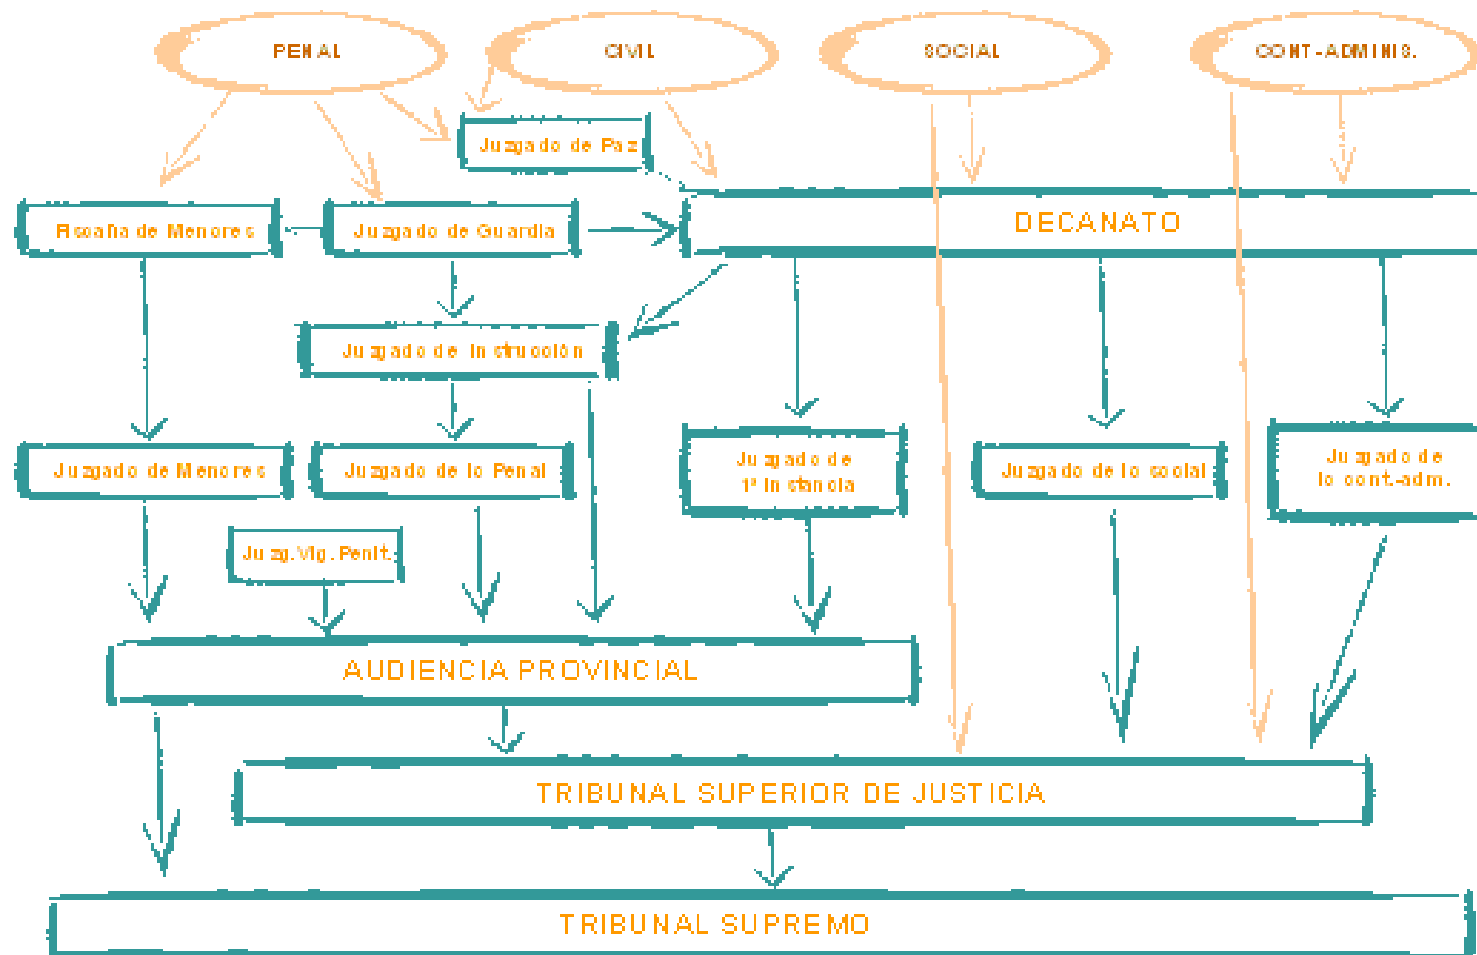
PENAL

CIVIL

SOCIAL

CONT-ADMINIS.

Juzgado de Paz

Fiscalía de Menores

Juzgado de Guardia

DECANATO

Juzgado de Instrucción

Juzgado de Menores

Juzgado de lo Penal

Juzgado de 1ª Instancia

Juzgado de lo social

Juzgado de lo cont-adm.

Juzg.Vig.Penit.

AUDIENCIA PROVINCIAL

TRIBUNAL SUPERIOR DE JUSTICIA

TRIBUNAL SUPREMO